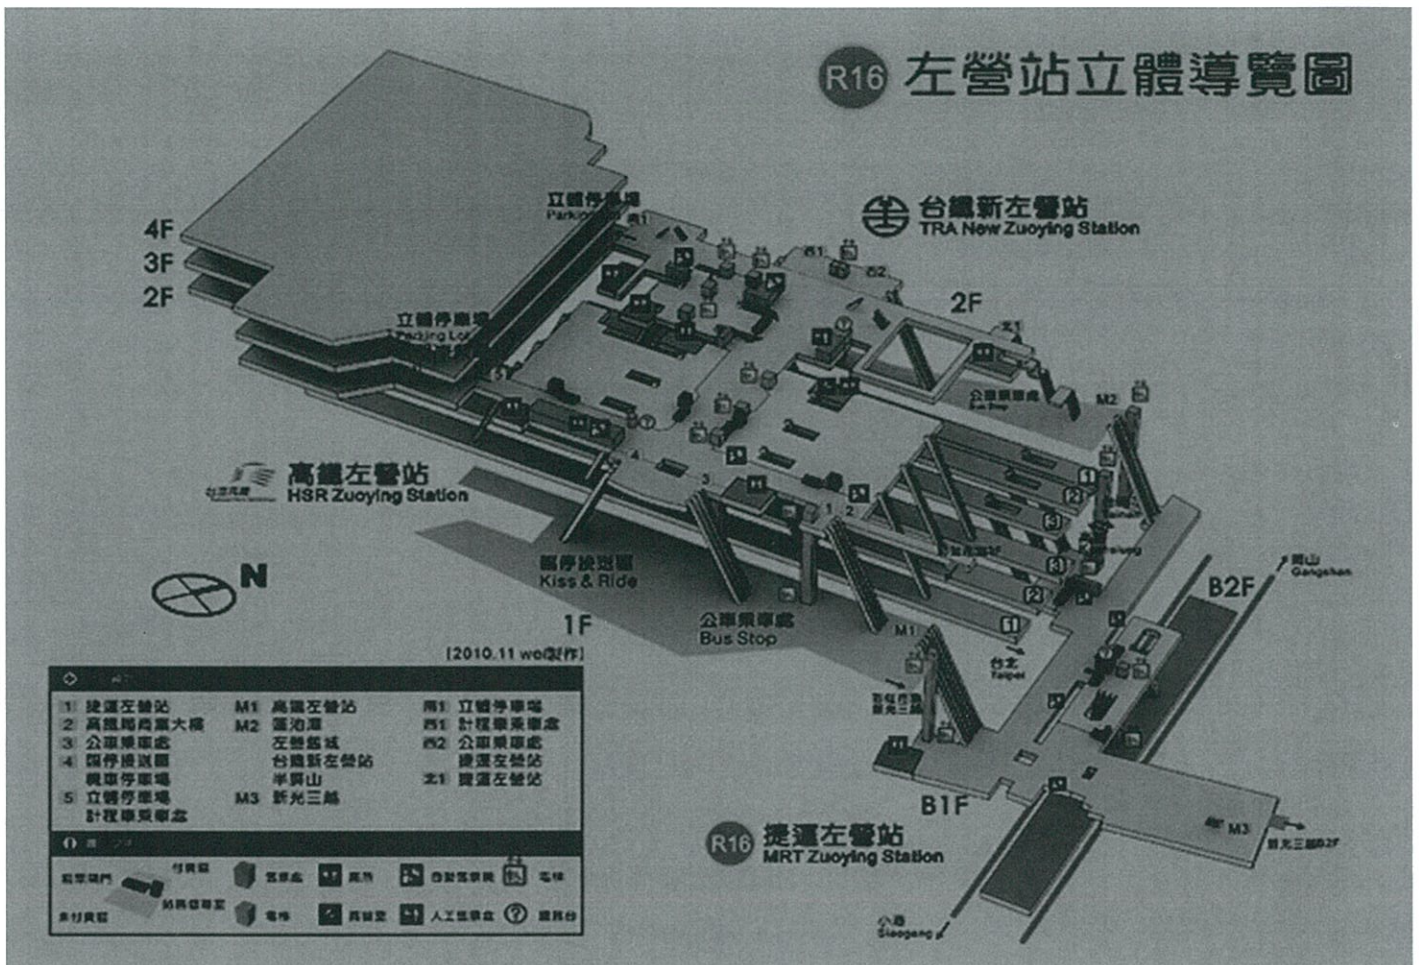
R16 左營站立體導覽圖

台鐵新左營站
TRA New Zuoying Station

4F
3F
2F

立體停車場
Parking Lot

立體停車場
Parking Lot

2F

公車乘車處
Bus Stop

M2

高鐵左營站
HSR Zuoying Station

N

臨停接送區
Kiss & Ride

公車乘車處
Bus Stop

1F

M1

B2F

岡山
Gangshan

台北
Taipei

B1F

R16 捷運左營站
MRT Zuoying Station

M3

新光三越B2F

小港
Siaogang

[2010.11 wo製作]

| | | | | | |
|---|---|---|---|---|---|
| 1 | 捷運左營站 | M1 | 高鐵左營站 | 南1 | 立體停車場 |
| 2 | 高鐵局商業大樓 | M2 | 蓮池潭 | 西1 | 計程車乘車處 |
| 3 | 公車乘車處 | | 左營舊城 | 西2 | 公車乘車處 |
| 4 | 臨停接送區 | | 台鐵新左營站 | | 捷運左營站 |
| | 機車停車場 | | 半屏山 | 北1 | 捷運左營站 |
| 5 | 立體停車場 | M3 | 新光三越 | | |
| | 計程車乘車處 | | | | |

剪票閘門 付費區 未付費區 站務辦公室 電梯 廁所 自動售票機 電扶梯 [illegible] 人工售票處 服務台